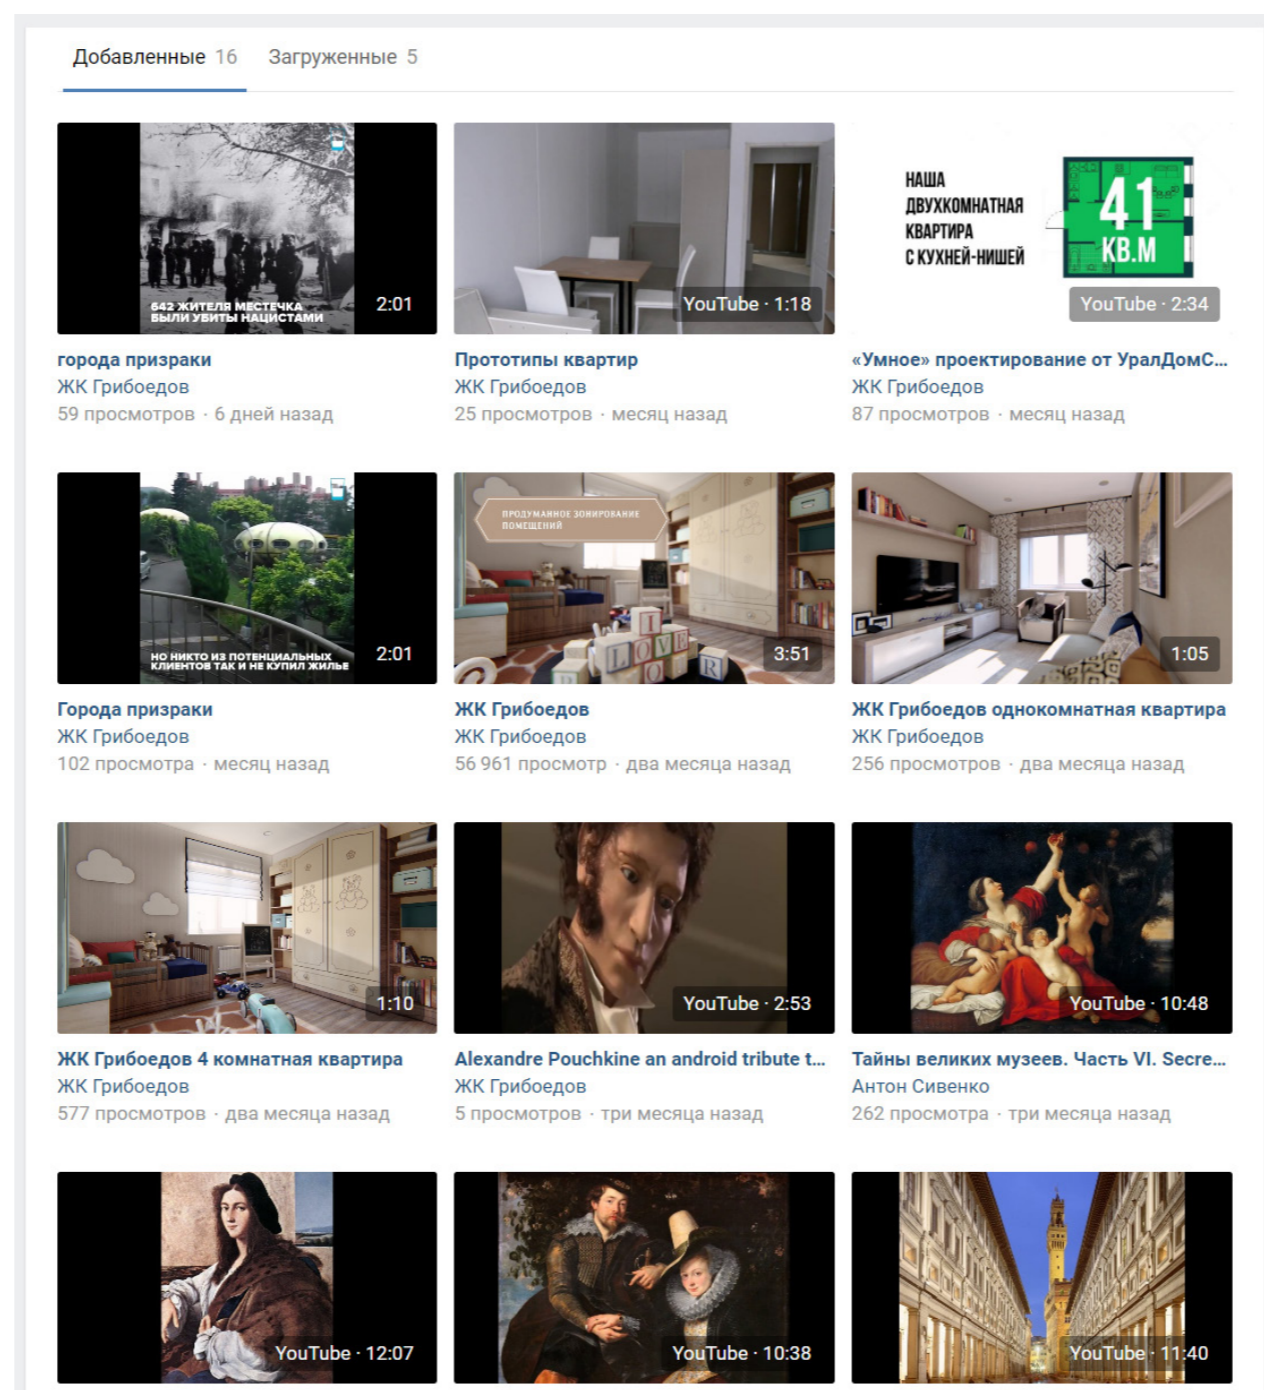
Добавленные 16 Загруженные 5

642 ЖИТЕЛЯ МЕСТЕЧКА БЫЛИ УБИТЫ НАЦИСТАМИ
2:01
города призраки
ЖК Грибоедов
59 просмотров · 6 дней назад

YouTube · 1:18
Прототипы квартир
ЖК Грибоедов
25 просмотров · месяц назад

НАША ДВУХКОМНАТНАЯ КВАРТИРА С КУХНЕЙ-НИШЕЙ
41 КВ.М
YouTube · 2:34
«Умное» проектирование от УралДомС...
ЖК Грибоедов
87 просмотров · месяц назад

НО НИКТО ИЗ ПОТЕНЦИАЛЬНЫХ КЛИЕНТОВ ТАК И НЕ КУПИЛ ЖИЛЬЕ
2:01
Города призраки
ЖК Грибоедов
102 просмотра · месяц назад

ПРОДУМАННОЕ ЗОНИРОВАНИЕ ПОМЕЩЕНИЙ
3:51
ЖК Грибоедов
ЖК Грибоедов
56 961 просмотр · два месяца назад

1:05
ЖК Грибоедов однокомнатная квартира
ЖК Грибоедов
256 просмотров · два месяца назад

1:10
ЖК Грибоедов 4 комнатная квартира
ЖК Грибоедов
577 просмотров · два месяца назад

YouTube · 2:53
Alexandre Pouchkine an android tribute t...
ЖК Грибоедов
5 просмотров · три месяца назад

YouTube · 10:48
Тайны великих музеев. Часть VI. Secre...
Антон Сивенко
262 просмотра · три месяца назад

YouTube · 12:07

YouTube · 10:38

YouTube · 11:40